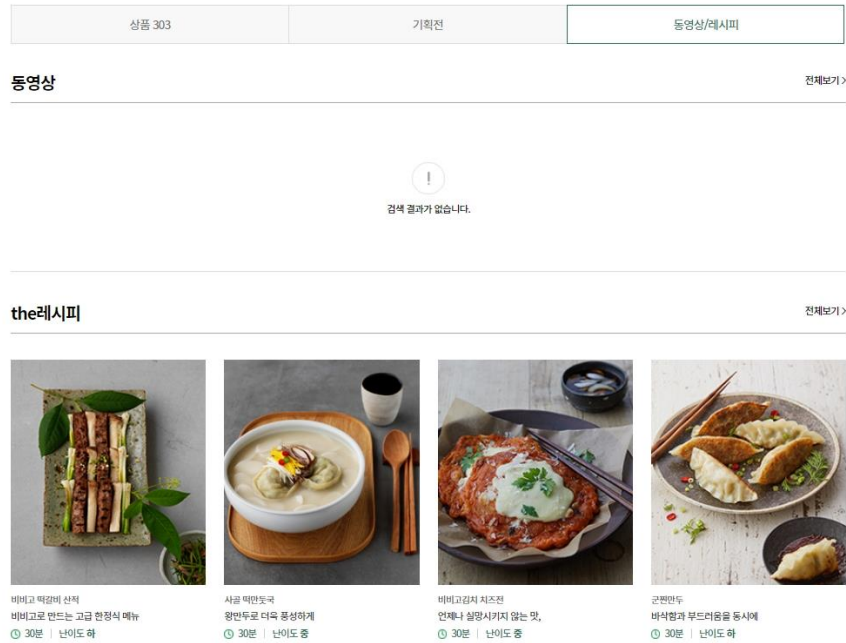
상품 303
기획전
동영상/레시피

동영상
전체보기 >

!
검색 결과가 없습니다.

the레시피
전체보기 >

비비고 떡갈비 산적
비비고로 만드는 고급 한정식 메뉴
30분 | 난이도 하

사골 떡만둣국
왕만두로 더욱 풍성하게
30분 | 난이도 중

비비고김치 치즈전
언제나 실망시키지 않는 맛,
30분 | 난이도 중

군찐만두
바삭함과 부드러움을 동시에
30분 | 난이도 하